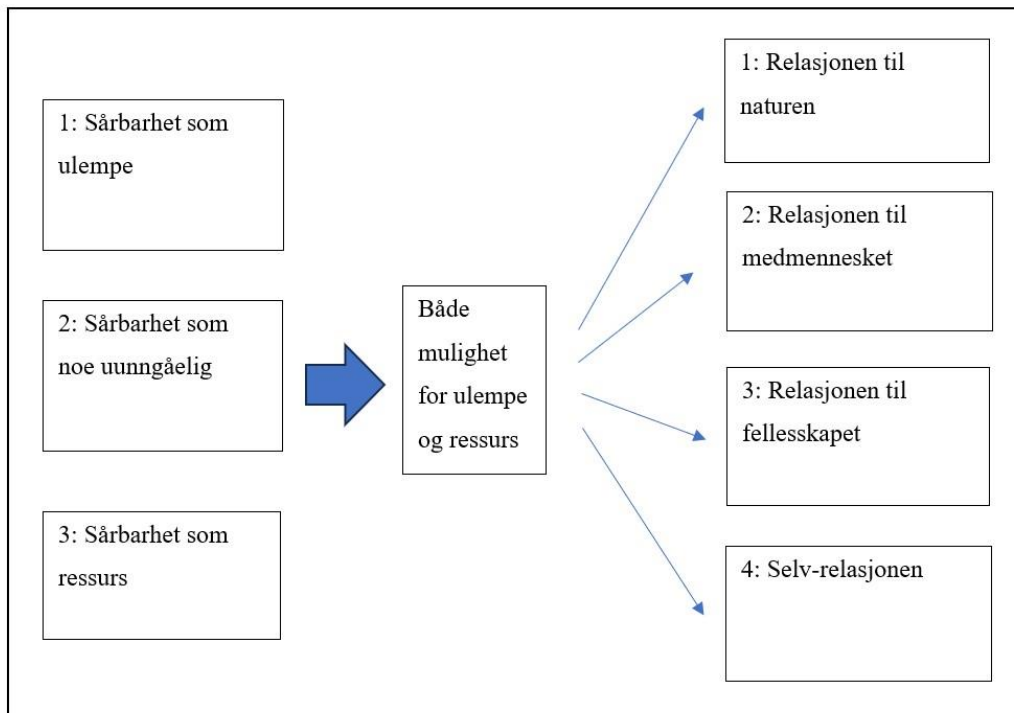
1: Sårbarhet som ulempe

2: Sårbarhet som noe uunngåelig

3: Sårbarhet som ressurs

Både mulighet for ulempe og ressurs

1: Relasjonen til naturen

2: Relasjonen til medmennesket

3: Relasjonen til fellesskapet

4: Selv-relasjonen